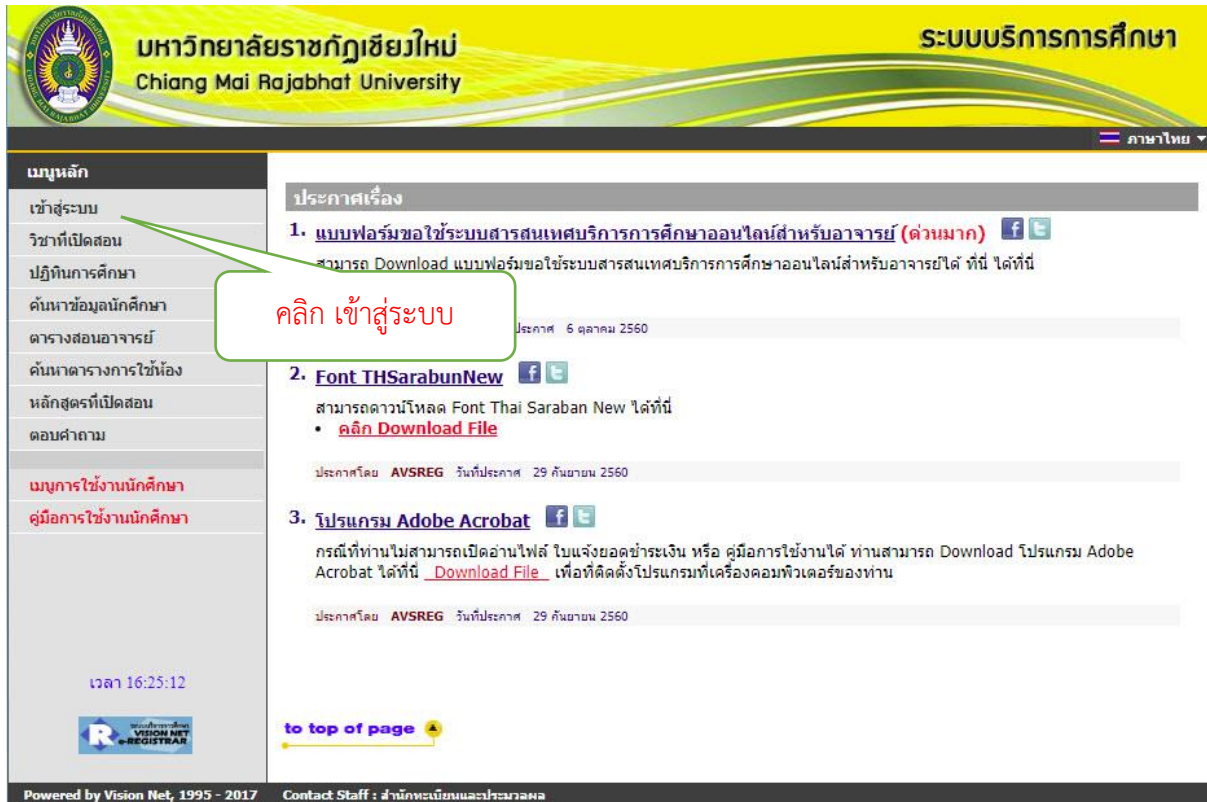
มหาวิทยาลัยราชภัฏเชียงใหม่
Chiang Mai Rajabhat University

ระบบบริการการศึกษา

ภาษาไทย

เมนูหลัก
เข้าสู่ระบบ
วิชาที่เปิดสอน
ปฏิทินการศึกษา
ค้นหาข้อมูลนักศึกษา
ตารางสอนอาจารย์
ค้นหาตารางการใช้ห้อง
หลักสูตรที่เปิดสอน
ตอบคำถาม

เมนูการใช้งานนักศึกษา
คู่มือการใช้งานนักศึกษา

เวลา 16:25:12

VISION NET e-REGISTRAR

ประกาศเรื่อง

1. แบบฟอร์มขอใช้ระบบสารสนเทศบริการการศึกษาออนไลน์สำหรับอาจารย์ (ด่วนมาก)
สามารถ Download แบบฟอร์มขอใช้ระบบสารสนเทศบริการการศึกษาออนไลน์สำหรับอาจารย์ได้ ที่นี่ ได้ที่นี่

คลิก เข้าสู่ระบบ

ประกาศ 6 ตุลาคม 2560

2. Font THSarabunNew
สามารถดาวน์โหลด Font Thai Saraban New ได้ที่นี่
• คลิก Download File

ประกาศโดย AVSREG วันที่ประกาศ 29 กันยายน 2560

3. โปรแกรม Adobe Acrobat
กรณีที่ท่านไม่สามารถเปิดอ่านไฟล์ ใบแจ้งยอดชำระเงิน หรือ คู่มือการใช้งานได้ ท่านสามารถ Download โปรแกรม Adobe Acrobat ได้ที่นี่ Download File เพื่อที่ติดตั้งโปรแกรมที่เครื่องคอมพิวเตอร์ของท่าน

ประกาศโดย AVSREG วันที่ประกาศ 29 กันยายน 2560

to top of page

Powered by Vision Net, 1995 - 2017 Contact Staff : สำนักทะเบียนและประมวลผล